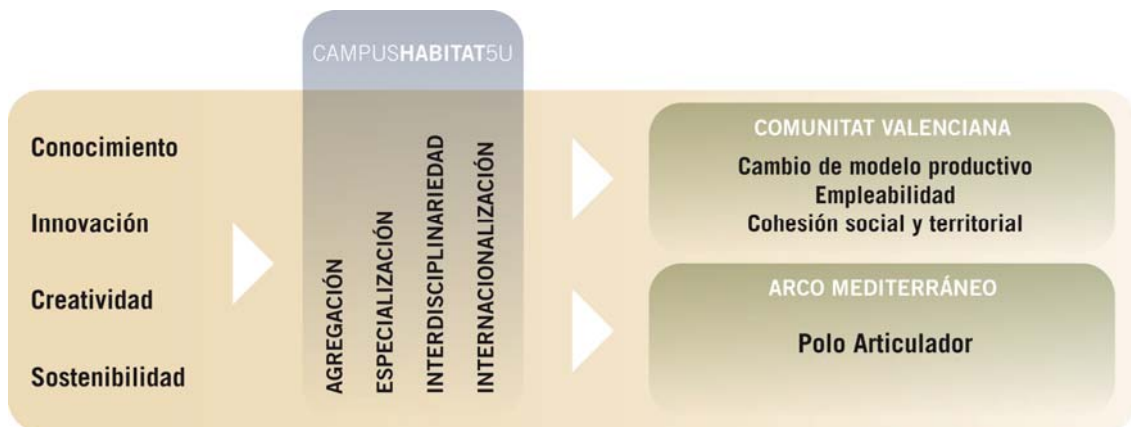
CAMPUSHABITAT5U

Conocimiento

Innovación

Creatividad

Sostenibilidad

AGREGACIÓN

ESPECIALIZACIÓN

INTERDISCIPLINARIEDAD

INTERNACIONALIZACIÓN

COMUNITAT VALENCIANA

Cambio de modelo productivo
Empleabilidad
Cohesión social y territorial

ARCO MEDITERRÁNEO

Polo Articulador